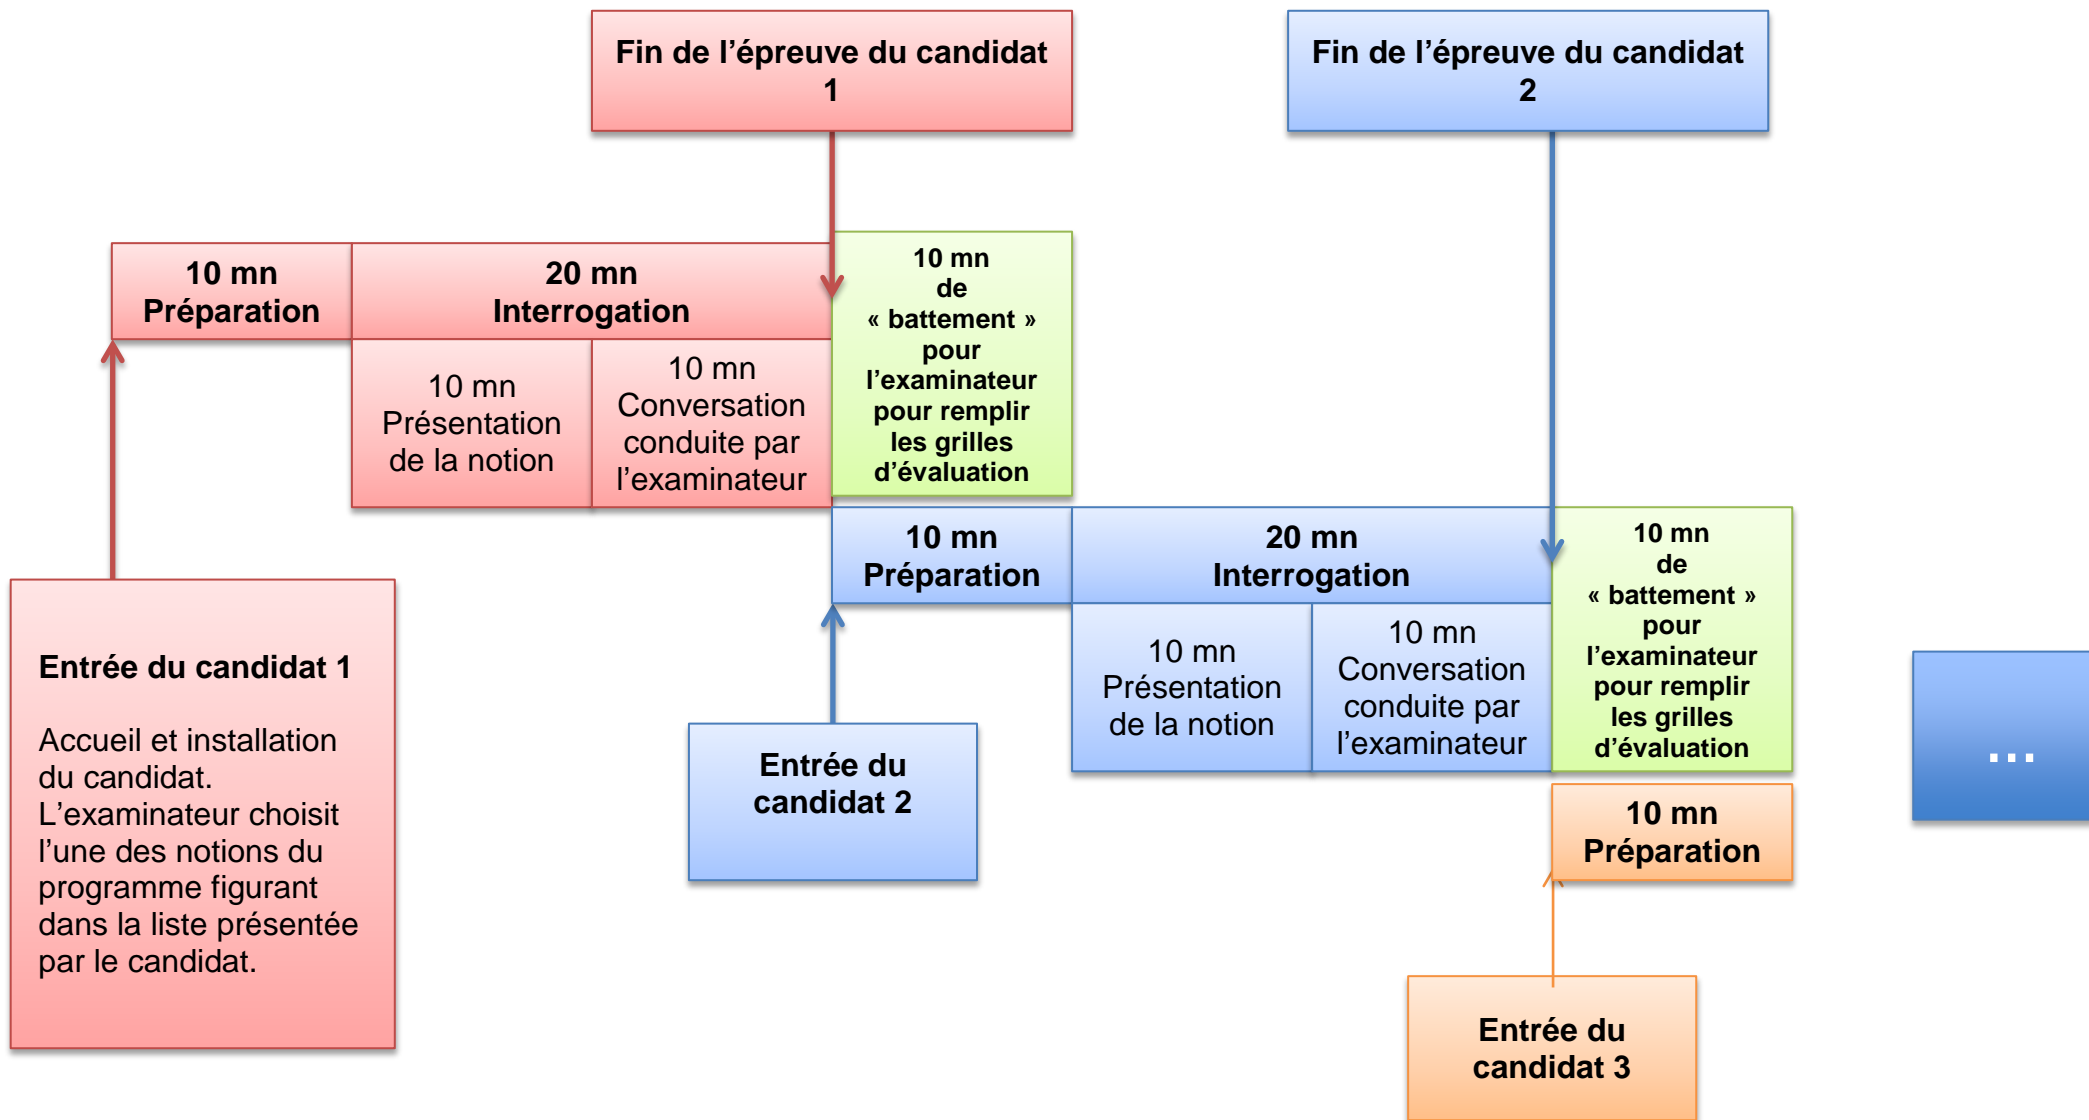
Fin de l’épreuve du candidat 1

Fin de l’épreuve du candidat 2

10 mn Préparation

20 mn Interrogation

10 mn Présentation de la notion

10 mn Conversation conduite par l’examinateur

10 mn de « battement » pour l’examinateur pour remplir les grilles d’évaluation

10 mn Préparation

20 mn Interrogation

10 mn Présentation de la notion

10 mn Conversation conduite par l’examinateur

10 mn de « battement » pour l’examinateur pour remplir les grilles d’évaluation

10 mn Préparation

Entrée du candidat 1

Accueil et installation du candidat. L’examinateur choisit l’une des notions du programme figurant dans la liste présentée par le candidat.

Entrée du candidat 2

Entrée du candidat 3

...